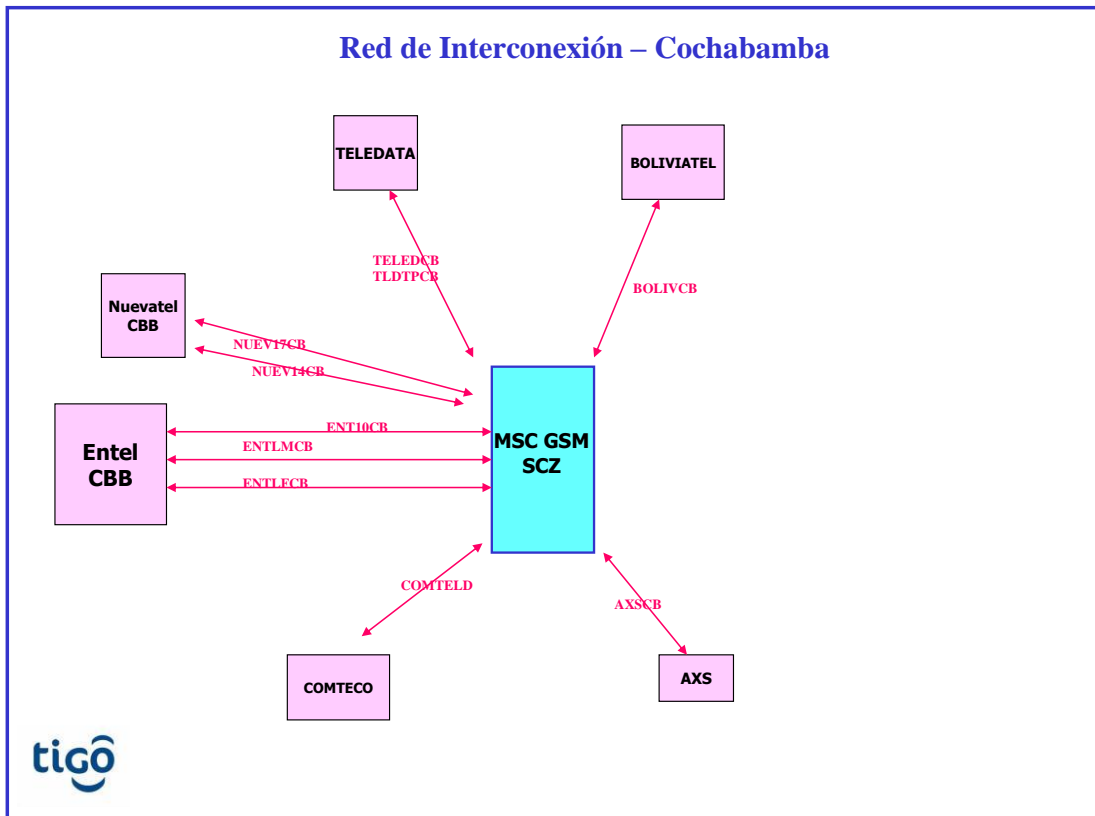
Red de Interconexión – Cochabamba

TELEDATA

BOLIVIATEL

TELEDCB
TLDTPCB

BOLIVCB

Nuevatel CBB

NUEV17CB

NUEV14CB

Entel CBB

ENT10CB

ENTLMCB

ENTLFCB

MSC GSM SCZ

COMTELD

AXSCB

COMTECO

AXS

tigo